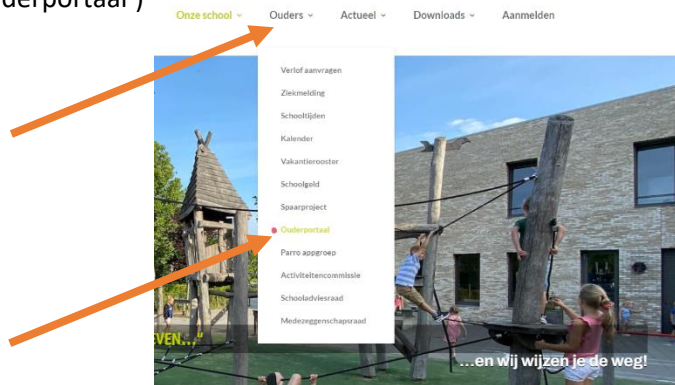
derportaal")

Onze school ⌄ Ouders ⌄ Actueel ⌄ Downloads ⌄ Aanmelden

Verlof aanvragen
Ziekmelding
Schooltijden
Kalender
Vakantierooster
Schoolgeld
Spaarproject
Ouderportaal
Parro appgroep
Activiteitencommissie
Schooladviesraad
Medezeggenschapsraad

EVEN..."

...en wij wijzen je de weg!